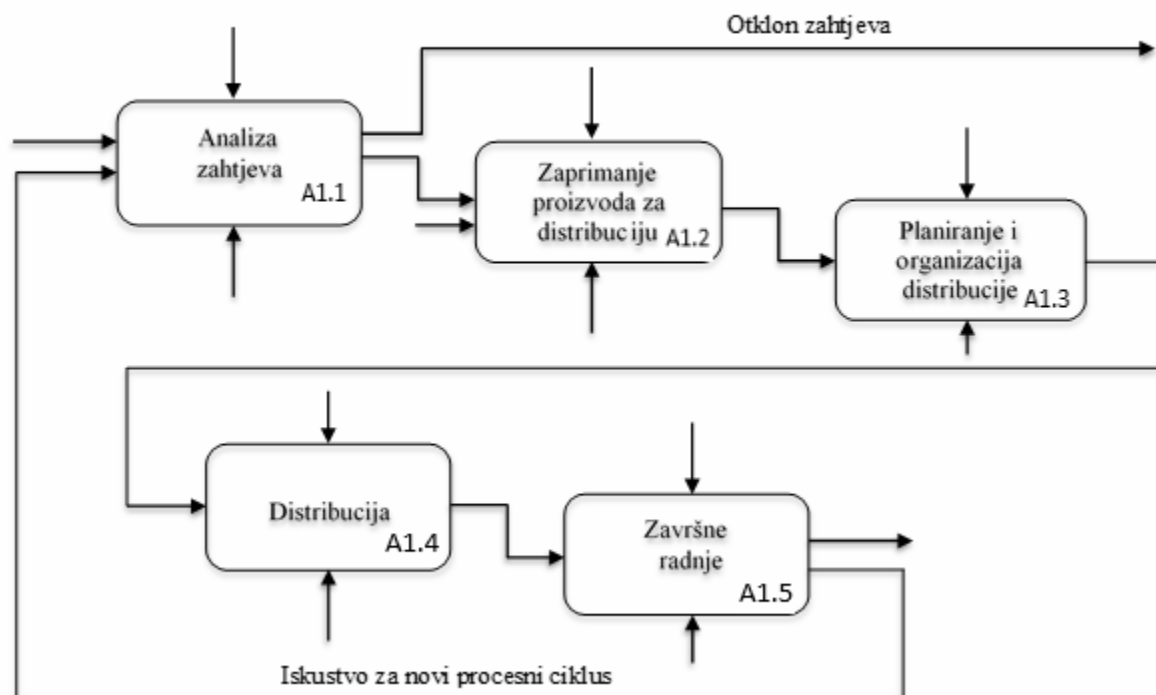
Otklon zahtjeva

Analiza zahtjeva
A1.1

Zaprimanje proizvoda za distribuciju
A1.2

Planiranje i organizacija distribucije
A1.3

Distribucija
A1.4

Završne radnje
A1.5

Iskustvo za novi procesni ciklus